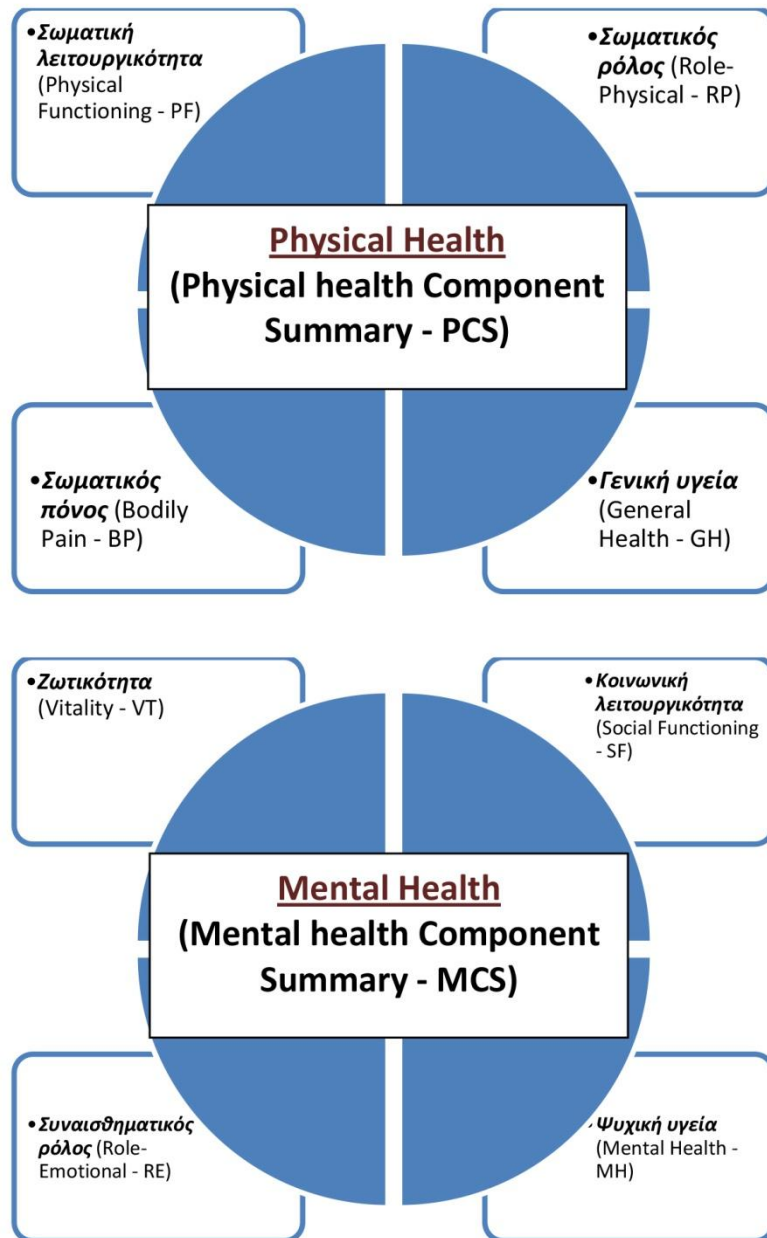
•Σωματική λειτουργικότητα (Physical Functioning - PF)

•Σωματικός ρόλος (Role-Physical - RP)

Physical Health
(Physical health Component Summary - PCS)

•Σωματικός πόνος (Bodily Pain - BP)

•Γενική υγεία (General Health - GH)

•Ζωτικότητα (Vitality - VT)

•Κοινωνική λειτουργικότητα (Social Functioning - SF)

Mental Health
(Mental health Component Summary - MCS)

•Συναισθηματικός ρόλος (Role-Emotional - RE)

•Ψυχική υγεία (Mental Health - MH)